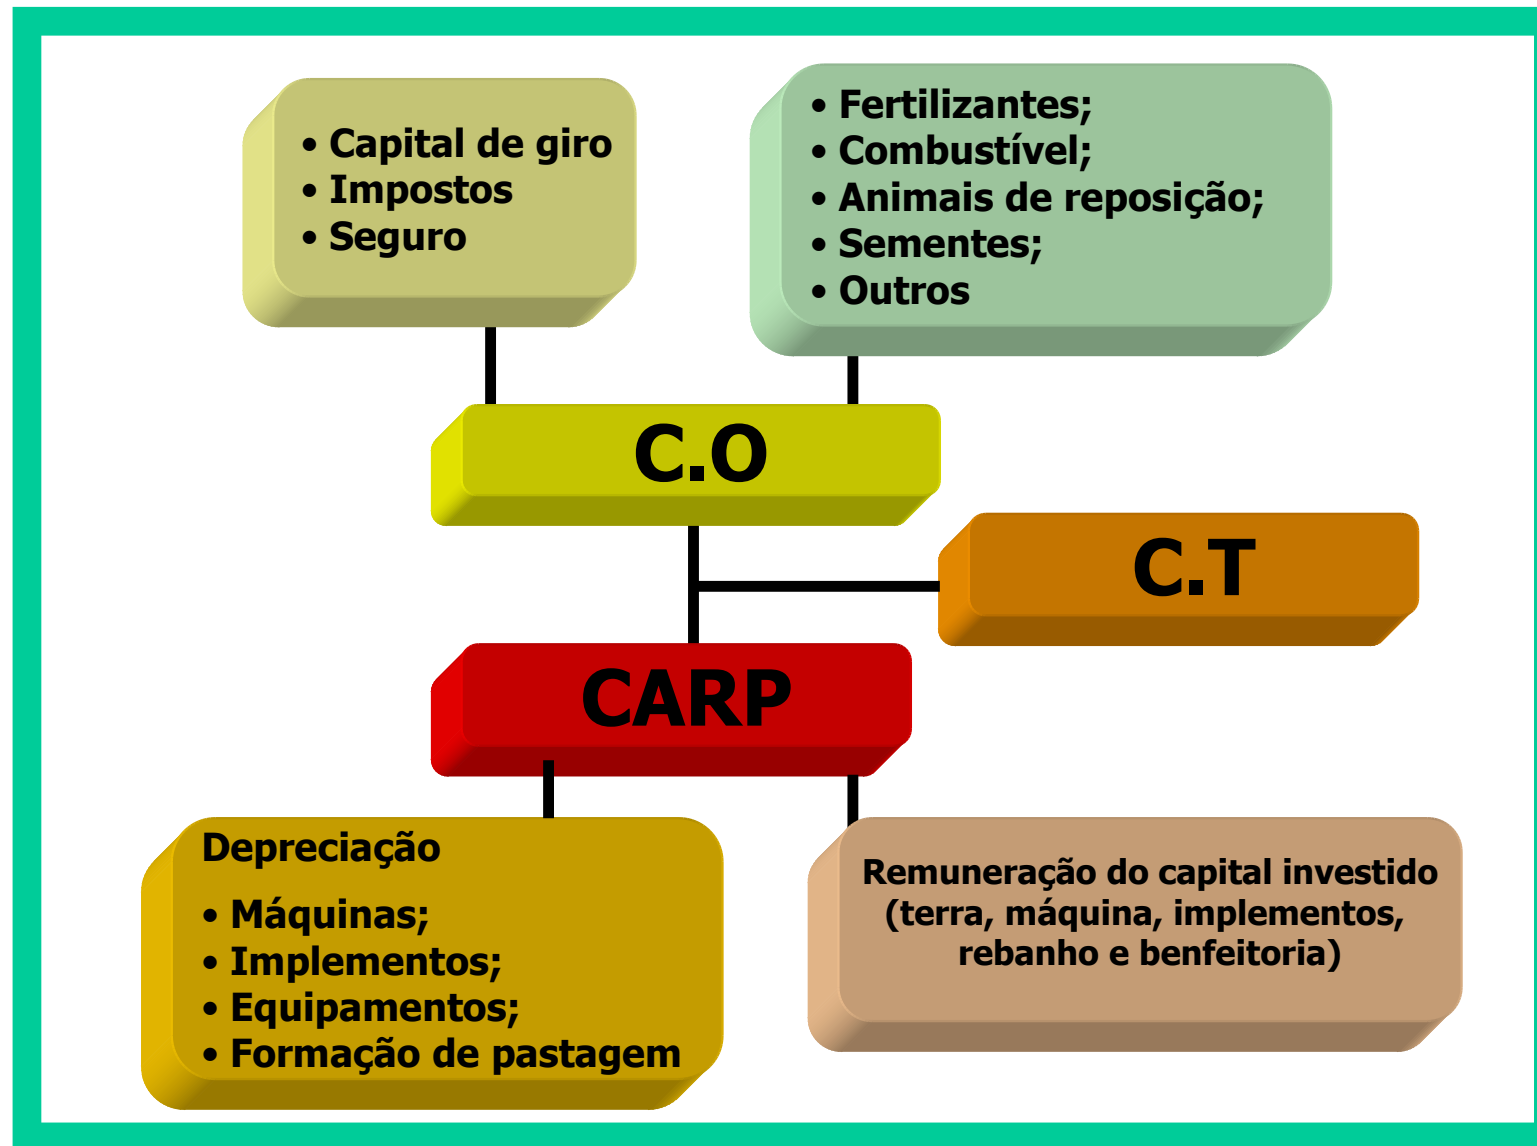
• Capital de giro
• Impostos
• Seguro

• Fertilizantes;
• Combustível;
• Animais de reposição;
• Sementes;
• Outros

C.O

C.T

CARP

Depreciação

• Máquinas;
• Implementos;
• Equipamentos;
• Formação de pastagem

Remuneração do capital investido (terra, máquina, implementos, rebanho e benfeitoria)